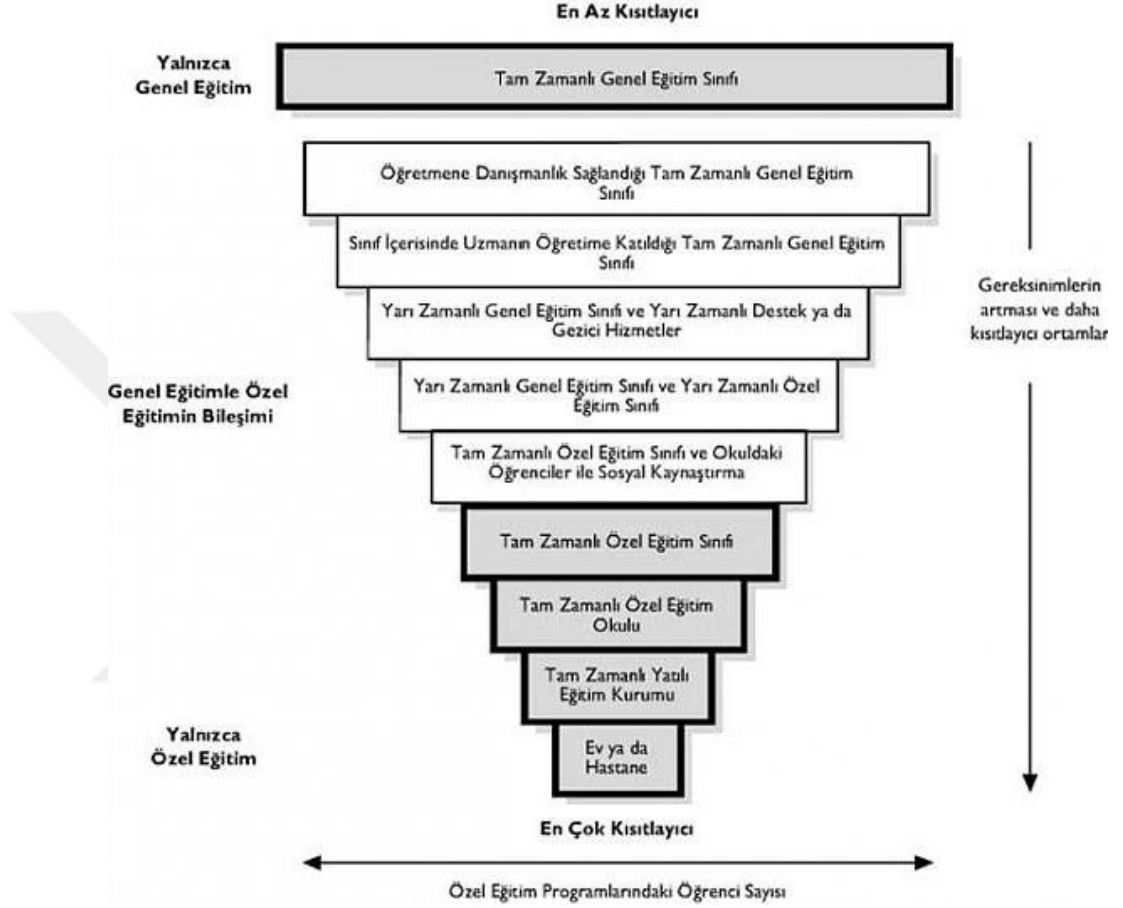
En Az Kısıtlayıcı

Yalnızca Genel Eğitim

Tam Zamanlı Genel Eğitim Sınıfı

Öğretmene Danışmanlık Sağlandığı Tam Zamanlı Genel Eğitim Sınıfı

Sınıf İçerisinde Uzmanın Öğretime Katıldığı Tam Zamanlı Genel Eğitim Sınıfı

Yarı Zamanlı Genel Eğitim Sınıfı ve Yarı Zamanlı Destek ya da Gezici Hizmetler

Gereksinimlerin artması ve daha kısıtlayıcı ortamlar

Genel Eğitimle Özel Eğitimin Bileşimi

Yarı Zamanlı Genel Eğitim Sınıfı ve Yarı Zamanlı Özel Eğitim Sınıfı

Tam Zamanlı Özel Eğitim Sınıfı ve Okuldaki Öğrenciler ile Sosyal Kaynaştırma

Tam Zamanlı Özel Eğitim Sınıfı

Tam Zamanlı Özel Eğitim Okulu

Tam Zamanlı Yatılı Eğitim Kurumu

Yalnızca Özel Eğitim

Ev ya da Hastane

En Çok Kısıtlayıcı

Özel Eğitim Programlarındaki Öğrenci Sayısı